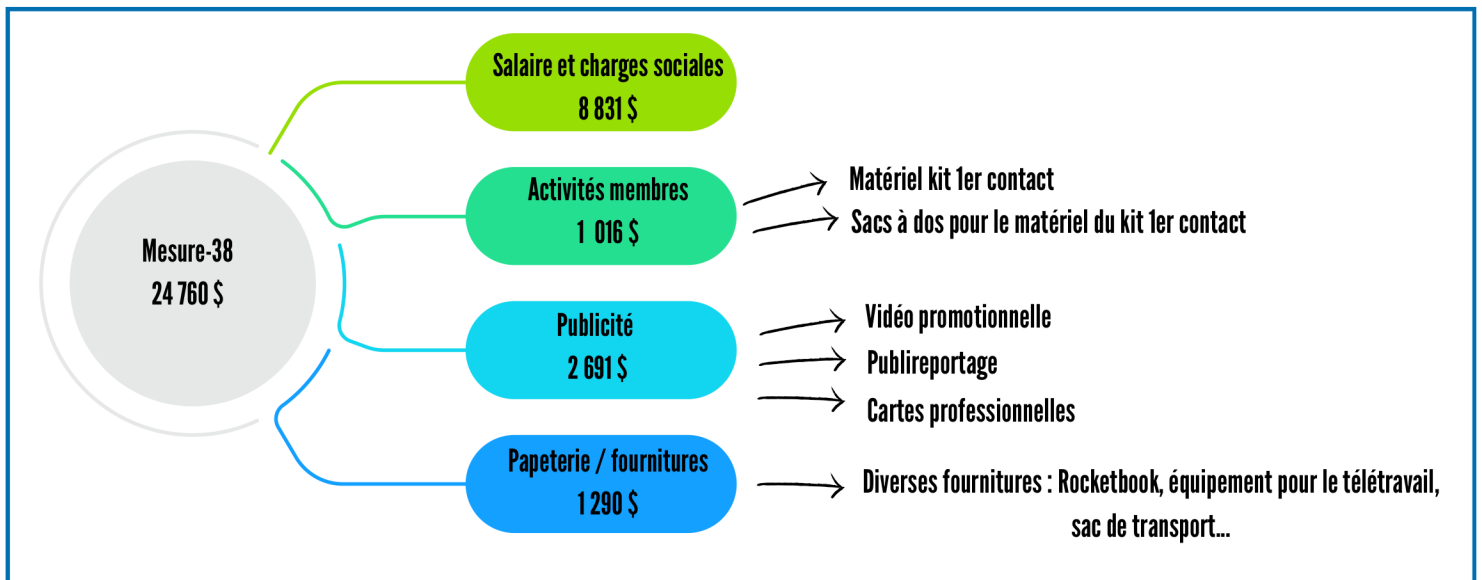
Mesure-38
24 760 $

Salaire et charges sociales
8 831 $

Activités membres
1 016 $

Matériel kit 1er contact

Sacs à dos pour le matériel du kit 1er contact

Publicité
2 691 $

Vidéo promotionnelle

Publireportage

Cartes professionnelles

Papeterie / fournitures
1 290 $

Diverses fournitures : Rocketbook, équipement pour le télétravail, sac de transport...